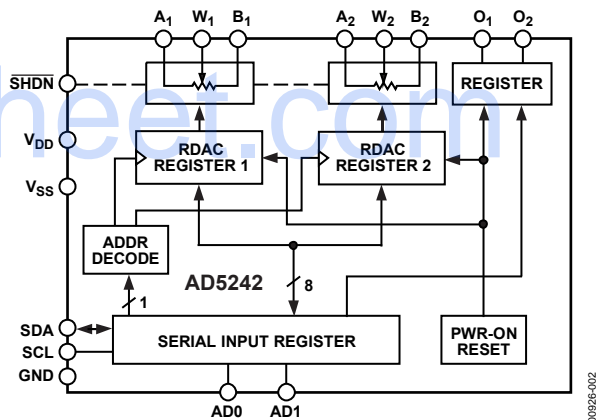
$A_1$ $W_1$ $B_1$ $A_2$ $W_2$ $B_2$ $O_1$ $O_2$

$\overline{SHDN}$

REGISTER

heet.com

$V_{DD}$

RDAC REGISTER 1

RDAC REGISTER 2

$V_{SS}$

ADDR DECODE

AD5242

1

8

SDA

SCL

GND

SERIAL INPUT REGISTER

PWR-ON RESET

AD0 AD1

00926-002